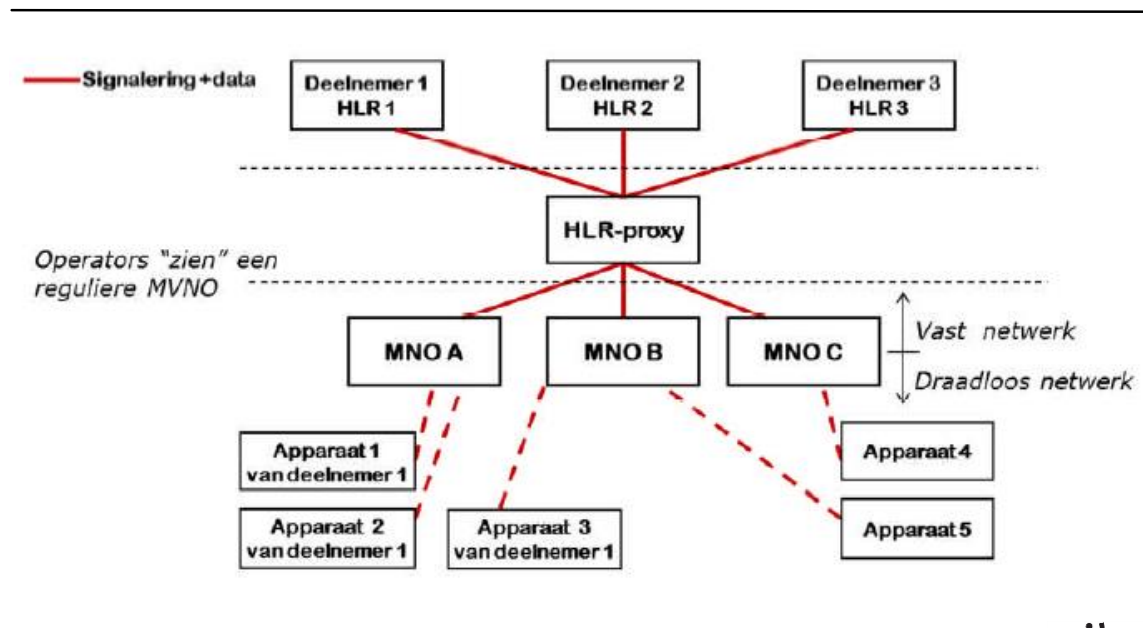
Signalering+data

Deelnemer 1
HLR 1

Deelnemer 2
HLR 2

Deelnemer 3
HLR 3

HLR-proxy

Operators "zien" een reguliere MVNO

MNO A

MNO B

MNO C

Vast netwerk

Draadloos netwerk

Apparaat 1
van deelnemer 1

Apparaat 2
van deelnemer 1

Apparaat 3
van deelnemer 1

Apparaat 4

Apparaat 5